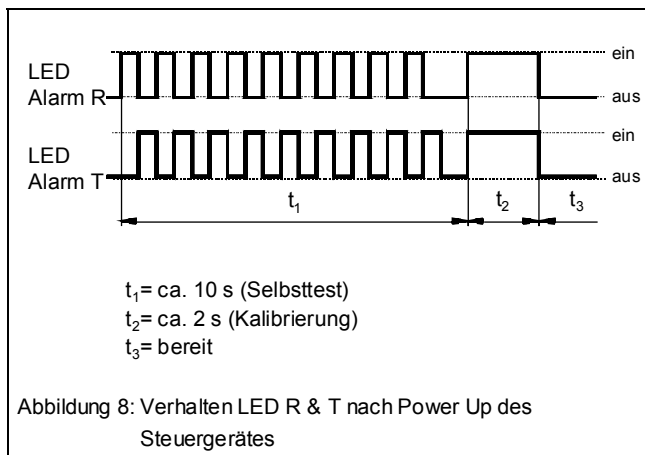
LED Alarm R

ein

aus

LED Alarm T

ein

aus

$t_1$

$t_2$

$t_3$

$t_1$= ca. 10 s (Selbsttest)
$t_2$= ca. 2 s (Kalibrierung)
$t_3$= bereit

Abbildung 8: Verhalten LED R & T nach Power Up des Steuergerätes